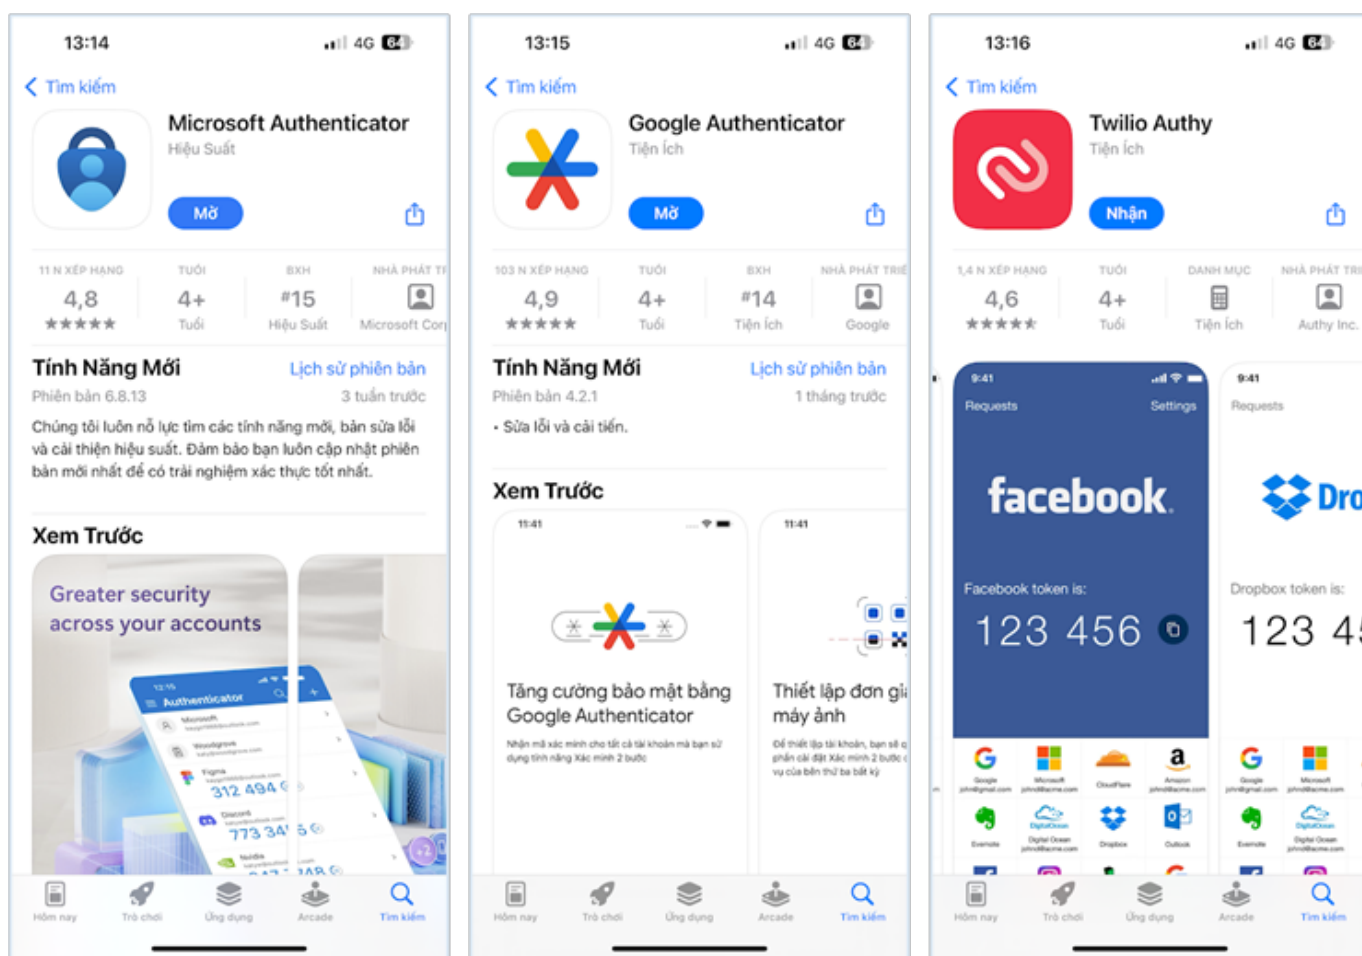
13:14 4G 64

Tìm kiếm

Microsoft Authenticator
Hiệu Suất

Mở

11 N XẾP HẠNG 4,8 ★★★★★
TUỔI 4+ Tuổi
BXH #15 Hiệu Suất
NHÀ PHÁT TR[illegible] Microsoft Cor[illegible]

Tính Năng Mới
Lịch sử phiên bản
Phiên bản 6.8.13
3 tuần trước

Chúng tôi luôn nỗ lực tìm các tính năng mới, bản sửa lỗi và cải thiện hiệu suất. Đảm bảo bạn luôn cập nhật phiên bản mới nhất để có trải nghiệm xác thực tốt nhất.

Xem Trước

Greater security across your accounts

Authenticator
312 494
773 34

Hôm nay Trò chơi Ứng dụng Arcade Tìm kiếm

13:15 4G 64

Tìm kiếm

Google Authenticator
Tiện ích

Mở

103 N XẾP HẠNG 4,9 ★★★★★
TUỔI 4+ Tuổi
BXH #14 Tiện ích
NHÀ PHÁT TRIỂ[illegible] Google

Tính Năng Mới
Lịch sử phiên bản
Phiên bản 4.2.1
1 tháng trước

• Sửa lỗi và cải tiến.

Xem Trước

11:41

Tăng cường bảo mật bằng Google Authenticator
Nhận mã xác minh cho tất cả tài khoản mà bạn sử dụng tính năng Xác minh 2 bước

Thiết lập đơn gi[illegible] máy ảnh
Để thiết lập tài khoản, bạn sẽ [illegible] phần cài đặt Xác minh 2 bước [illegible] vụ của bên thứ ba bất kỳ

Hôm nay Trò chơi Ứng dụng Arcade Tìm kiếm

13:16 4G 64

Tìm kiếm

Twilio Authy
Tiện ích

Nhận

1,4 N XẾP HẠNG 4,6 ★★★★★
TUỔI 4+ Tuổi
DANH MỤC Tiện ích
NHÀ PHÁT TRI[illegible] Authy Inc.

9:41
Requests Settings
facebook
Facebook token is:
123 456

9:41
Requests
Dro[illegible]
Dropbox token is:
123 4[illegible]

Hôm nay Trò chơi Ứng dụng Arcade Tìm kiếm